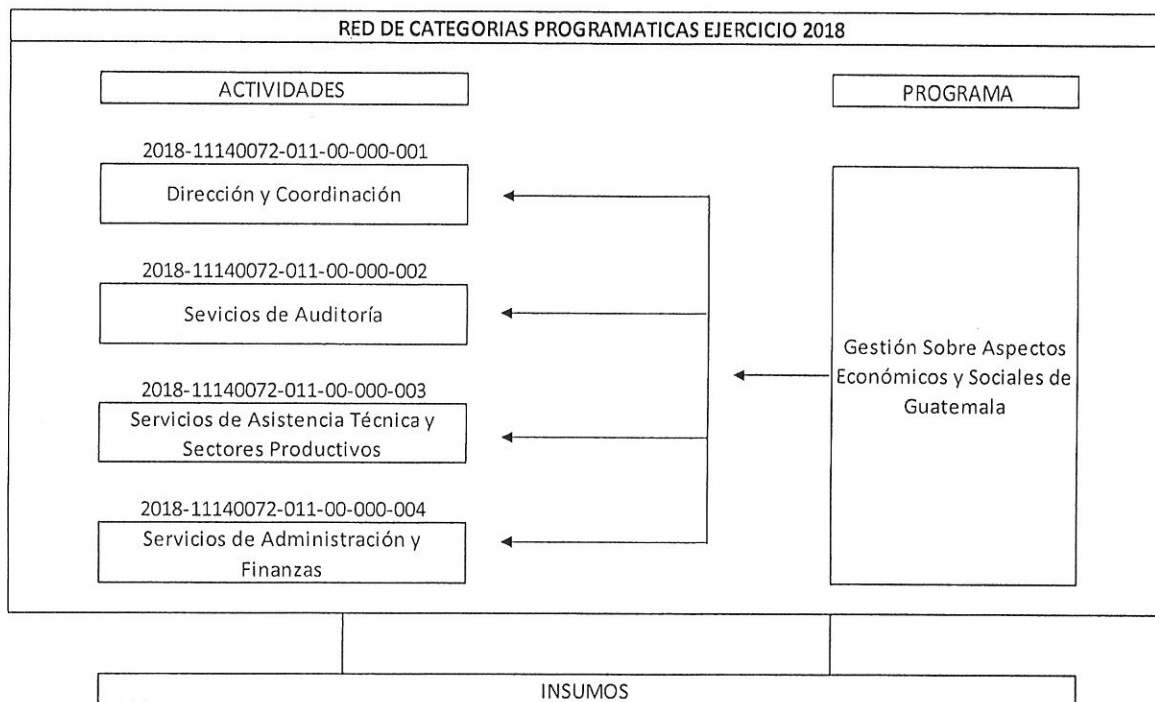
RED DE CATEGORIAS PROGRAMATICAS EJERCICIO 2018

ACTIVIDADES

PROGRAMA

2018-11140072-011-00-000-001
Dirección y Coordinación

2018-11140072-011-00-000-002
Sevicios de Auditoría

2018-11140072-011-00-000-003
Servicios de Asistencia Técnica y Sectores Productivos

2018-11140072-011-00-000-004
Servicios de Administración y Finanzas

Gestión Sobre Aspectos Económicos y Sociales de Guatemala

INSUMOS